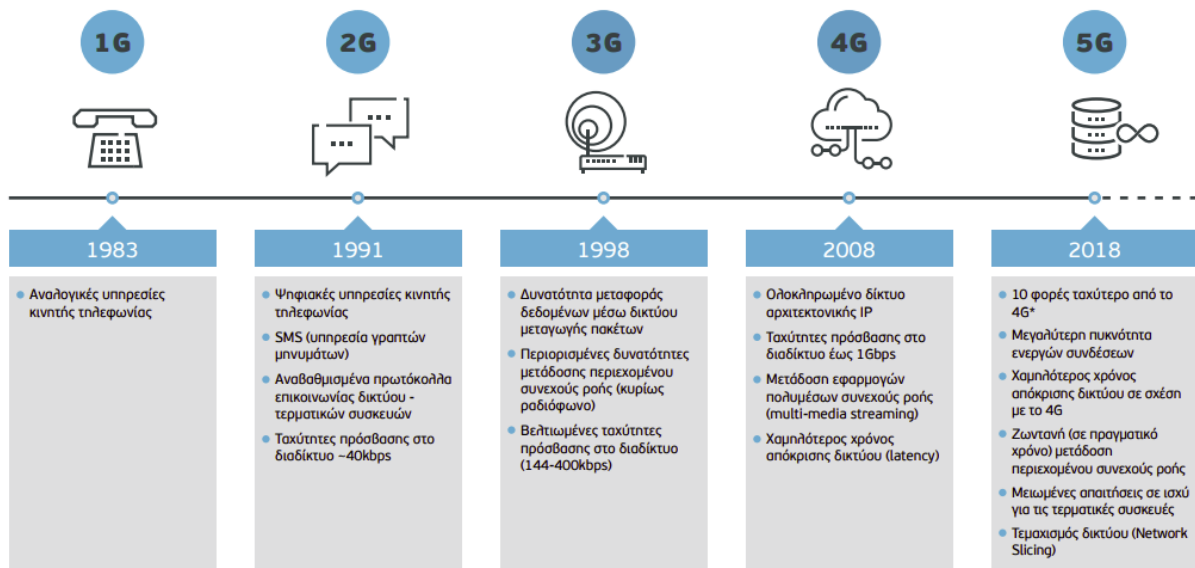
1G

2G

3G

4G

5G

1983

• Αναλογικές υπηρεσίες κινητής τηλεφωνίας

1991

• Ψηφιακές υπηρεσίες κινητής τηλεφωνίας
• SMS (υπηρεσία γραπτών μηνυμάτων)
• Αναβαθμισμένα πρωτόκολλα επικοινωνίας δικτύου - τερματικών συσκευών
• Ταχύτητες πρόσβασης στο διαδίκτυο ~40kbps

1998

• Δυνατότητα μεταφοράς δεδομένων μέσω δικτύου μεταγωγής πακέτων
• Περιορισμένες δυνατότητες μετάδοσης περιεχομένου συνεχούς ροής (κυρίως ραδιόφωνο)
• Βελτιωμένες ταχύτητες πρόσβασης στο διαδίκτυο (144-400kbps)

2008

• Ολοκληρωμένο δίκτυο αρχιτεκτονικής IP
• Ταχύτητες πρόσβασης στο διαδίκτυο έως 1Gbps
• Μετάδοση εφαρμογών πολυμέσων συνεχούς ροής (multi-media streaming)
• Χαμηλότερος χρόνος απόκρισης δικτύου (latency)

2018

• 10 φορές ταχύτερο από το 4G*
• Μεγαλύτερη πυκνότητα ενεργών συνδέσεων
• Χαμηλότερος χρόνος απόκρισης δικτύου σε σχέση με το 4G
• Ζωντανή (σε πραγματικό χρόνο) μετάδοση περιεχομένου συνεχούς ροής
• Μειωμένες απαιτήσεις σε ισχύ για τις τερματικές συσκευές
• Τεμαχισμός δικτύου (Network Slicing)